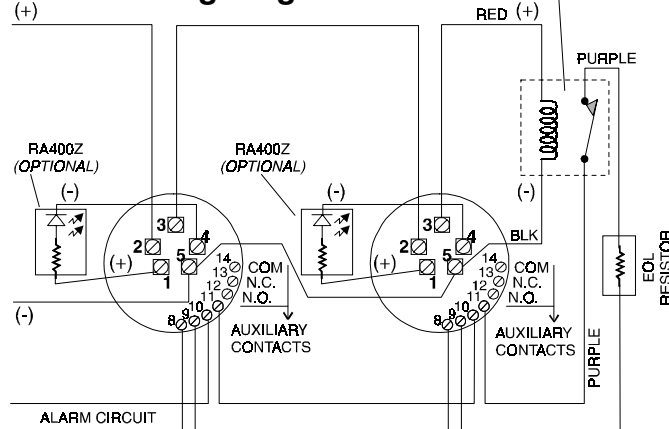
(+)

RED (+)

PURPLE

RA400Z
(OPTIONAL)

(-)

3

2

4

5

(+)

1

14
13
12
11
10
9
8

COM
N.C.
N.O.

AUXILIARY
CONTACTS

(-)

RA400Z
(OPTIONAL)

(-)

3

2

4

5

(+)

1

BLK

(-)

14
13
12
11
10
9
8

COM
N.C.
N.O.

AUXILIARY
CONTACTS

PURPLE

EOL
RESISTOR

ALARM CIRCUIT